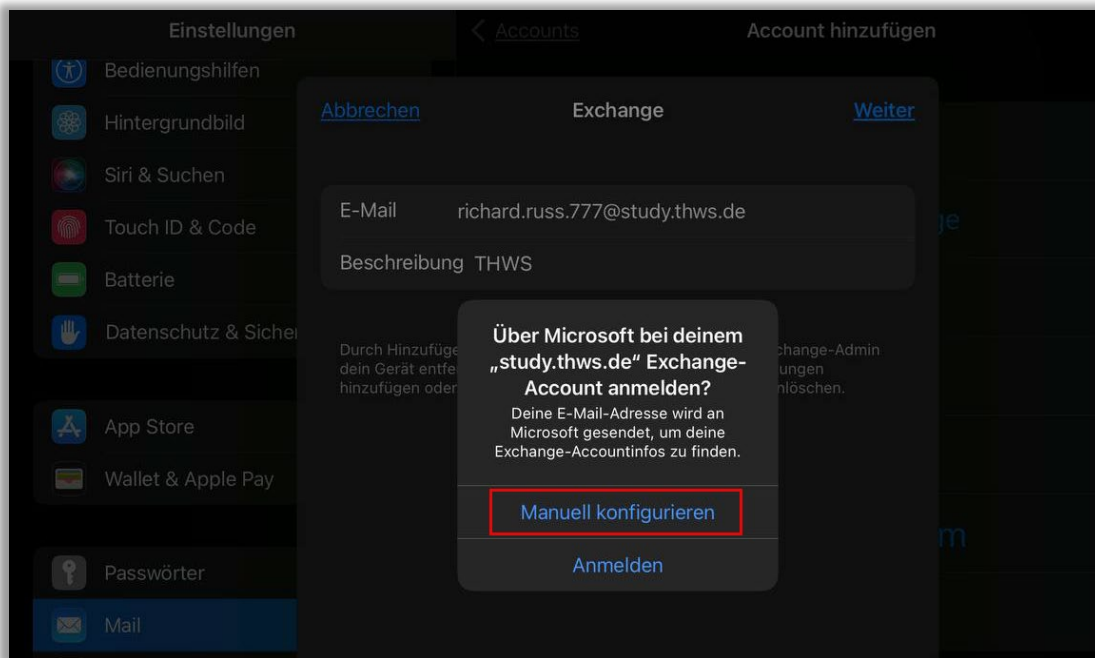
Einstellungen

Bedienungshilfen

Hintergrundbild

Siri & Suchen

Touch ID & Code

Batterie

Datenschutz & Sicher

App Store

Wallet & Apple Pay

Passwörter

Mail

Accounts

Account hinzufügen

Abbrechen

Exchange

Weiter

E-Mail richard.russ.777@study.thws.de

Beschreibung THWS

Durch Hinzufüge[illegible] dein Gerät entfe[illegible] hinzufügen oder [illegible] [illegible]change-Admin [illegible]ungen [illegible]nlöschen.

Über Microsoft bei deinem „study.thws.de“ Exchange-Account anmelden?

Deine E-Mail-Adresse wird an Microsoft gesendet, um deine Exchange-Accountinfos zu finden.

Manuell konfigurieren

Anmelden